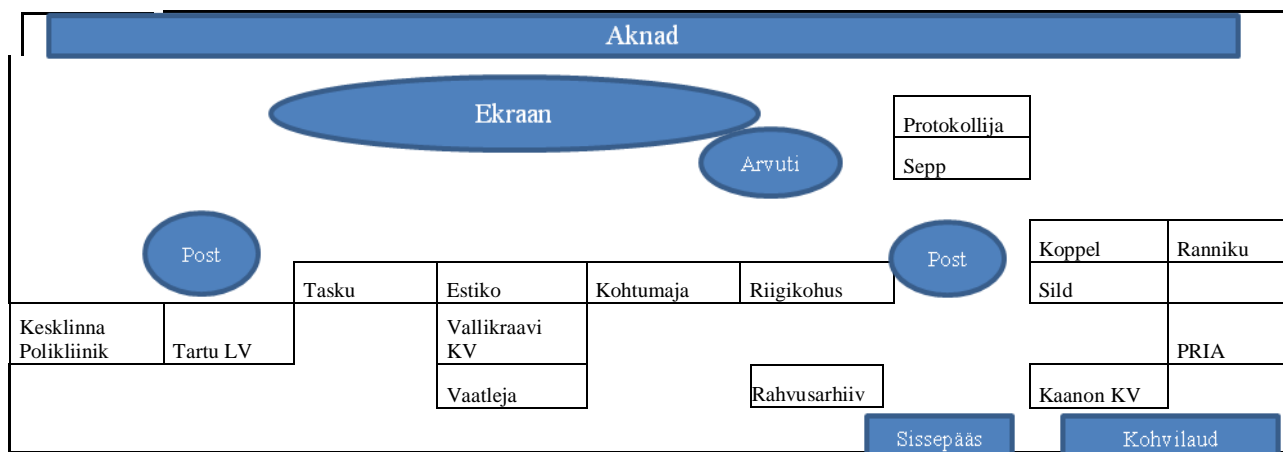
Aknad

Ekraan

Arvuti

Protokollija

Sepp

Post

Post

Koppel

Ranniku

Tasku

Estiko

Kohtumaja

Riigikohus

Sild

Kesklinna Polikliinik

Tartu LV

Vallikraavi KV

PRIA

Vaatleja

Rahvusarhiiv

Kaanon KV

Sissepääs

Kohvilaud